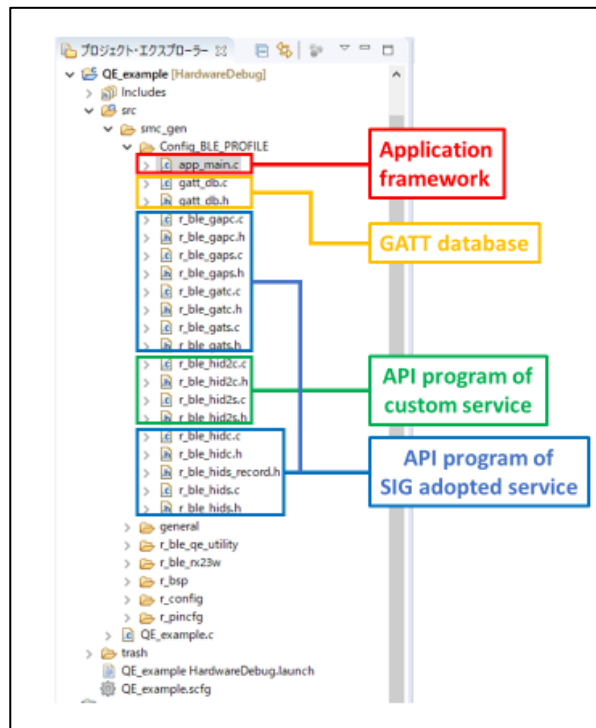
プロジェクト・エクスプローラー

QE_example [HardwareDebug]
Includes
src
smc_gen
Config_BLE_PROFILE
app_main.c
gatt_db.c
gatt_db.h
r_ble_gapc.c
r_ble_gapc.h
r_ble_gaps.c
r_ble_gaps.h
r_ble_gatc.c
r_ble_gatc.h
r_ble_gats.c
r_ble_gats.h
r_ble_hid2c.c
r_ble_hid2c.h
r_ble_hid2s.c
r_ble_hid2s.h
r_ble_hidc.c
r_ble_hidc.h
r_ble_hids_record.h
r_ble_hids.c
r_ble_hids.h
general
r_ble_qe_utility
r_ble_rx23w
r_bsp
r_config
r_pincfg
QE_example.c
trash
QE_example HardwareDebug.launch
QE_example.scfg

Application framework

GATT database

API program of custom service

API program of SIG adopted service